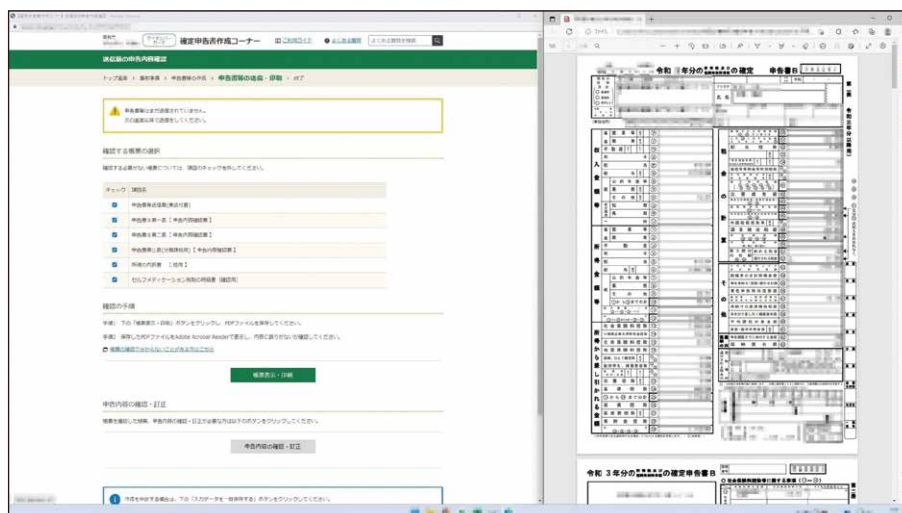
確定申告書作成コーナー

送信前の申告内容確認

トップ画面 > 提出方法 > 申告書等の作成 > 申告書等の送信・印刷 > 終了

申告書等はまだ送信されていません。
この画面以降で送信をしてください。

確認する帳票の選択

確認する必要がない帳票については、項目のチェックを外してください。

| チェック | 帳票名 |
|---|---|
| ☑ | 申告書等送信票(兼送付書) |
| ☑ | 申告書B第一表【申告内容確認票】 |
| ☑ | 申告書B第二表【申告内容確認票】 |
| ☑ | 申告書第三表(分離課税用)【申告内容確認票】 |
| ☑ | 所得の内訳書 【控用】 |
| ☑ | セルフメディケーション税制の明細書【確認用】 |

確認の手順

手順1 下の「帳票表示・印刷」ボタンをクリックし、PDFファイルを保存してください。

手順2 保存したPDFファイルをAdobe Acrobat Readerで表示し、内容に誤りがないか確認してください。

帳票表示・印刷

申告内容の確認・訂正

申告内容の確認・訂正

令和 3年分の所得税及びの確定 申告書B

令和 3年分の所得税及びの確定申告書B